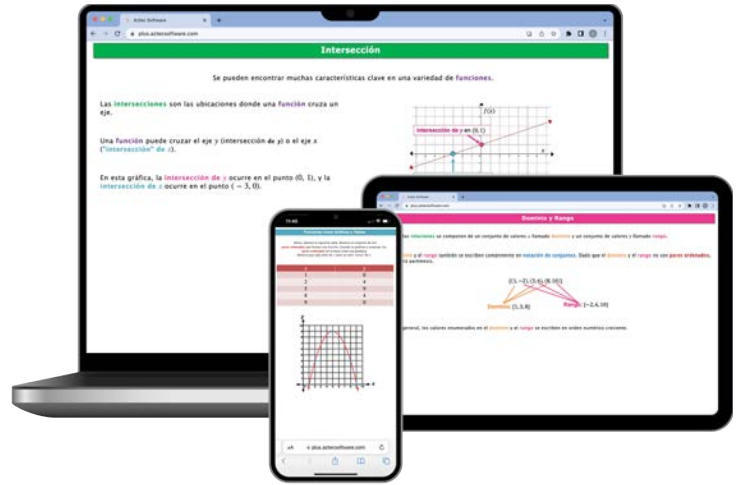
Acter Software

plus.actersoftware.com

Intersección

Se pueden encontrar muchas características clave en una variedad de funciones.

Las intersecciones son las ubicaciones donde una función cruza un eje.

Una función puede cruzar el eje y (intersección de y) o el eje x ("intersección" de x).

En esta gráfica, la intersección de y ocurre en el punto (0, 1), y la intersección de x ocurre en el punto ( − 3, 0).

f(x)

Intersección de y en (0,1)

x

Acter Software

plus.actersoftware.com

Dominio y Rango

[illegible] relaciones se componen de un conjunto de valores x llamado dominio y un conjunto de valores y llamado rango.

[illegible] y el rango también se escriben comúnmente en notación de conjuntos. Dado que el dominio y el rango no son pares ordenados, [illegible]

{(1, −2), (5, 6), (8, 10)}

Dominio: {1, 5, 8}

Rango: {−2, 6, 10}

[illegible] general, los valores enumerados en el dominio y el rango se escriben en orden numérico creciente.

11:45

plus.actersoftware.com